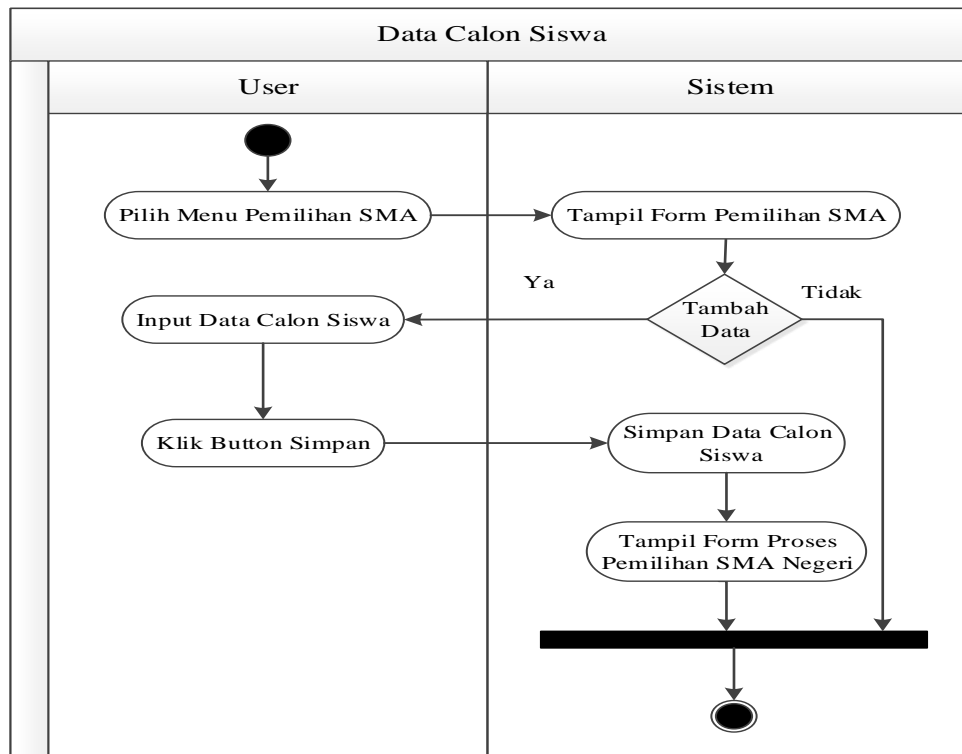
Data Calon Siswa

User

Sistem

Pilih Menu Pemilihan SMA

Tampil Form Pemilihan SMA

Ya

Tidak

Tambah Data

Input Data Calon Siswa

Klik Button Simpan

Simpan Data Calon Siswa

Tampil Form Proses Pemilihan SMA Negeri